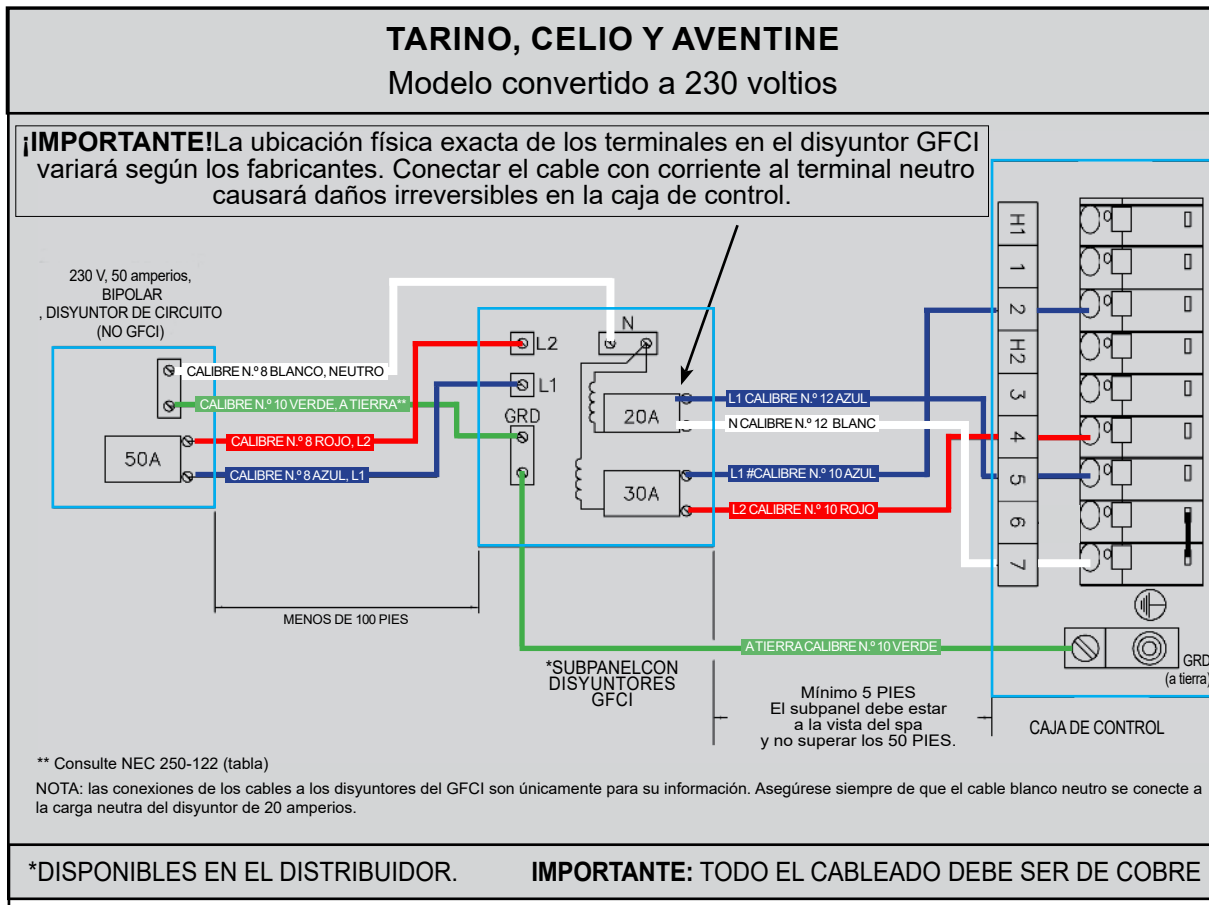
TARINO, CELIO Y AVENTINE
Modelo convertido a 230 voltios

¡IMPORTANTE!La ubicación física exacta de los terminales en el disyuntor GFCI variará según los fabricantes. Conectar el cable con corriente al terminal neutro causará daños irreversibles en la caja de control.

230 V, 50 amperios, BIPOLAR , DISYUNTOR DE CIRCUITO (NO GFCI)

CALIBRE N.º 8 BLANCO, NEUTRO
CALIBRE N.º 10 VERDE, A TIERRA**
CALIBRE N.º 8 ROJO, L2
CALIBRE N.º 8 AZUL, L1
50A

L2
L1
N
GRD
20A
30A

L1 CALIBRE N.º 12 AZUL
N CALIBRE N.º 12 BLANC
L1 #CALIBRE N.º 10 AZUL
L2 CALIBRE N.º 10 ROJO

H1
1
2
H2
3
4
5
6
7

MENOS DE 100 PIES
A TIERRA CALIBRE N.º 10 VERDE
GRD (a tierra)

*SUBPANELCON DISYUNTORES GFCI

Mínimo 5 PIES
El subpanel debe estar a la vista del spa y no superar los 50 PIES.

CAJA DE CONTROL

** Consulte NEC 250-122 (tabla)

NOTA: las conexiones de los cables a los disyuntores del GFCI son únicamente para su información. Asegúrese siempre de que el cable blanco neutro se conecte a la carga neutra del disyuntor de 20 amperios.

*DISPONIBLES EN EL DISTRIBUIDOR. IMPORTANTE: TODO EL CABLEADO DEBE SER DE COBRE